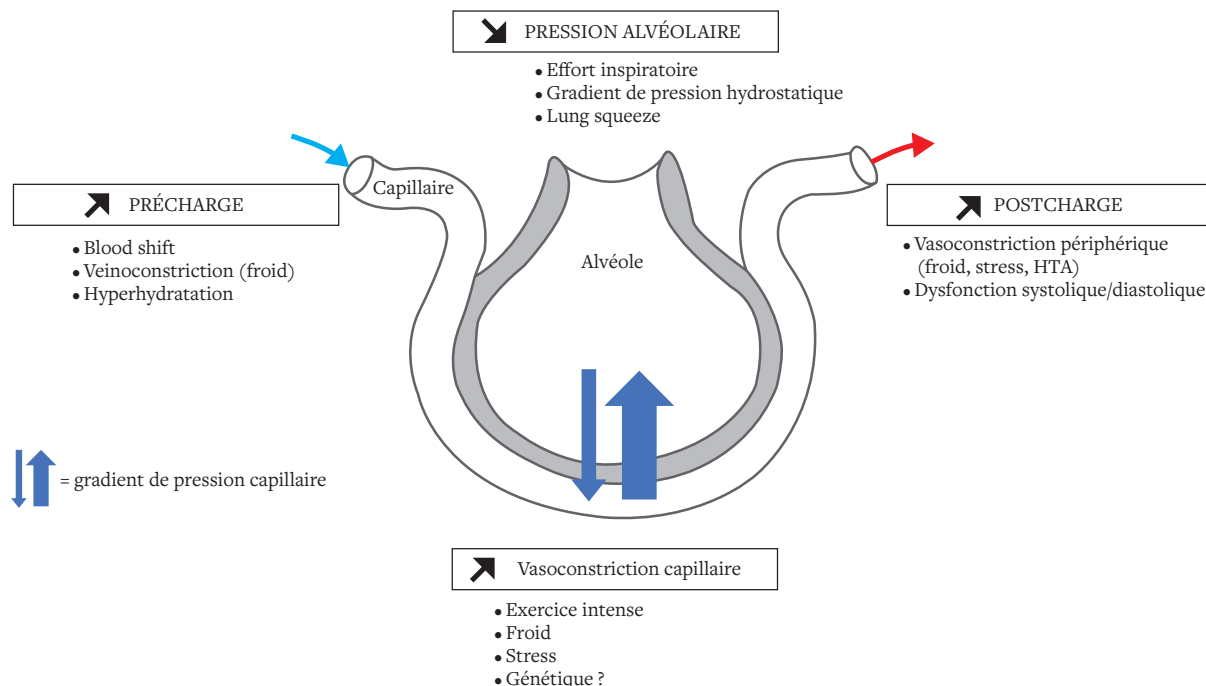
↘ PRESSION ALVÉOLAIRE

- Effort inspiratoire
- Gradient de pression hydrostatique
- Lung squeeze

↗ PRÉCHARGE

- Blood shift
- Veinoconstriction (froid)
- Hyperhydratation

Capillaire

Alvéole

↗ POSTCHARGE

- Vasoconstriction périphérique (froid, stress, HTA)
- Dysfonction systolique/diastolique

= gradient de pression capillaire

↗ Vasoconstriction capillaire

- Exercice intense
- Froid
- Stress
- Génétique ?